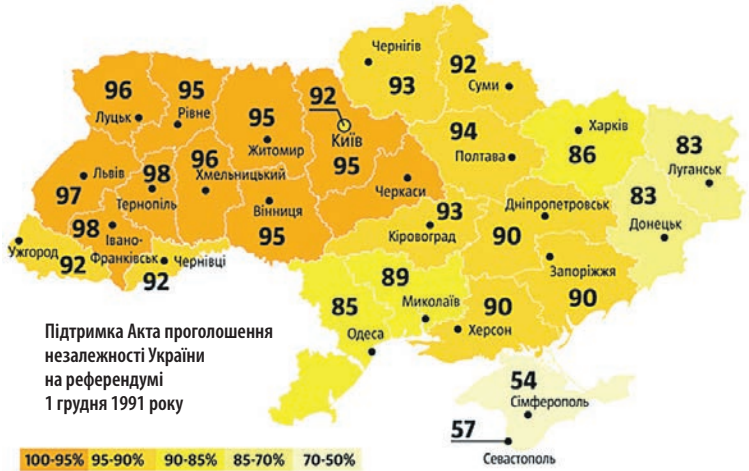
Чернігів
93
92
Суми
96
Луцьк
95
Рівне
95
Житомир
92
Київ
95
96
Хмельницький
94
Полтава
Харків
86
83
Луганськ
97
Львів
98
Тернопіль
Вінниця
95
Черкаси
93
Кіровоград
Дніпропетровськ
90
83
Донецьк
98
Івано-Франківськ
Ужгород
92
Чернівці
92
89
Миколаїв
85
Одеса
90
Херсон
Запоріжжя
90

Підтримка Акта проголошення незалежності України на референдумі 1 грудня 1991 року

54
Сімферополь
57
Севастополь

100-95% 95-90% 90-85% 85-70% 70-50%